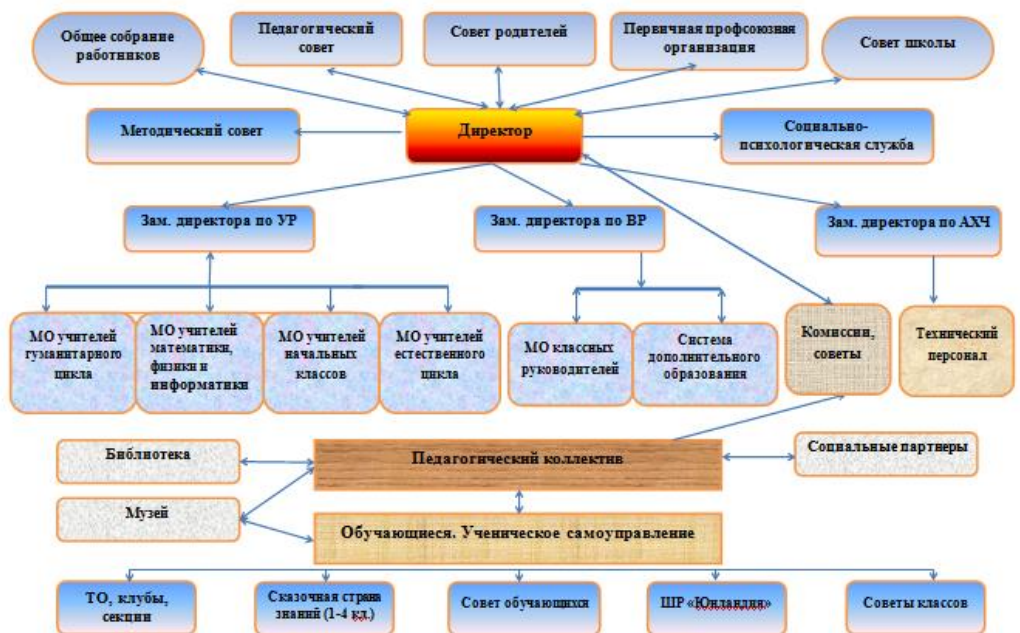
Общее собрание работников

Педагогический совет

Совет родителей

Первичная профсоюзная организация

Совет школы

Методический совет

Директор

Социально-психологическая служба

Зам. директора по УР

Зам. директора по ВР

Зам. директора по АХЧ

МО учителей гуманитарного цикла

МО учителей математики, физики и информатики

МО учителей начальных классов

МО учителей естественного цикла

МО классных руководителей

Система дополнительного образования

Комиссии, советы

Технический персонал

Библиотека

Педагогический коллектив

Социальные партнеры

Музей

Обучающиеся. Ученическое самоуправление

ТО, клубы, секции

Сказочная страна знаний (1-4 кл.)

Совет обучающихся

ШР «Юнландия»

Советы классов